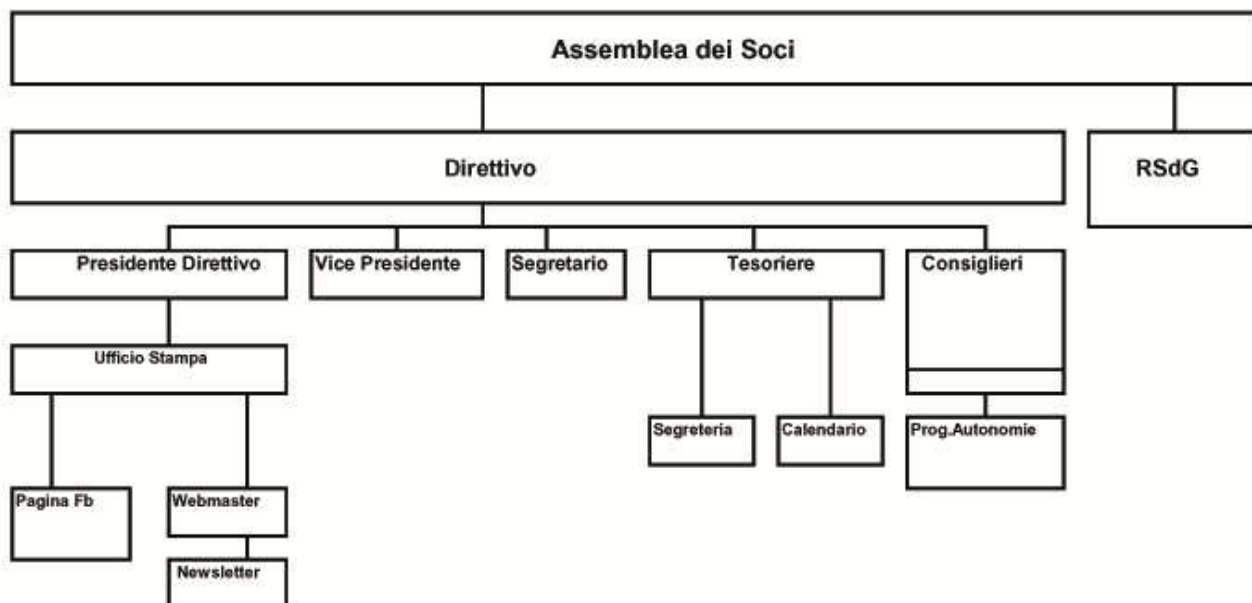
Assemblea dei Soci

Direttivo

RSdG

Presidente Direttivo

Vice Presidente

Segretario

Tesoriere

Consiglieri

Ufficio Stampa

Segreteria

Calendario

Prog.Autonomie

Pagina Fb

Webmaster

Newsletter